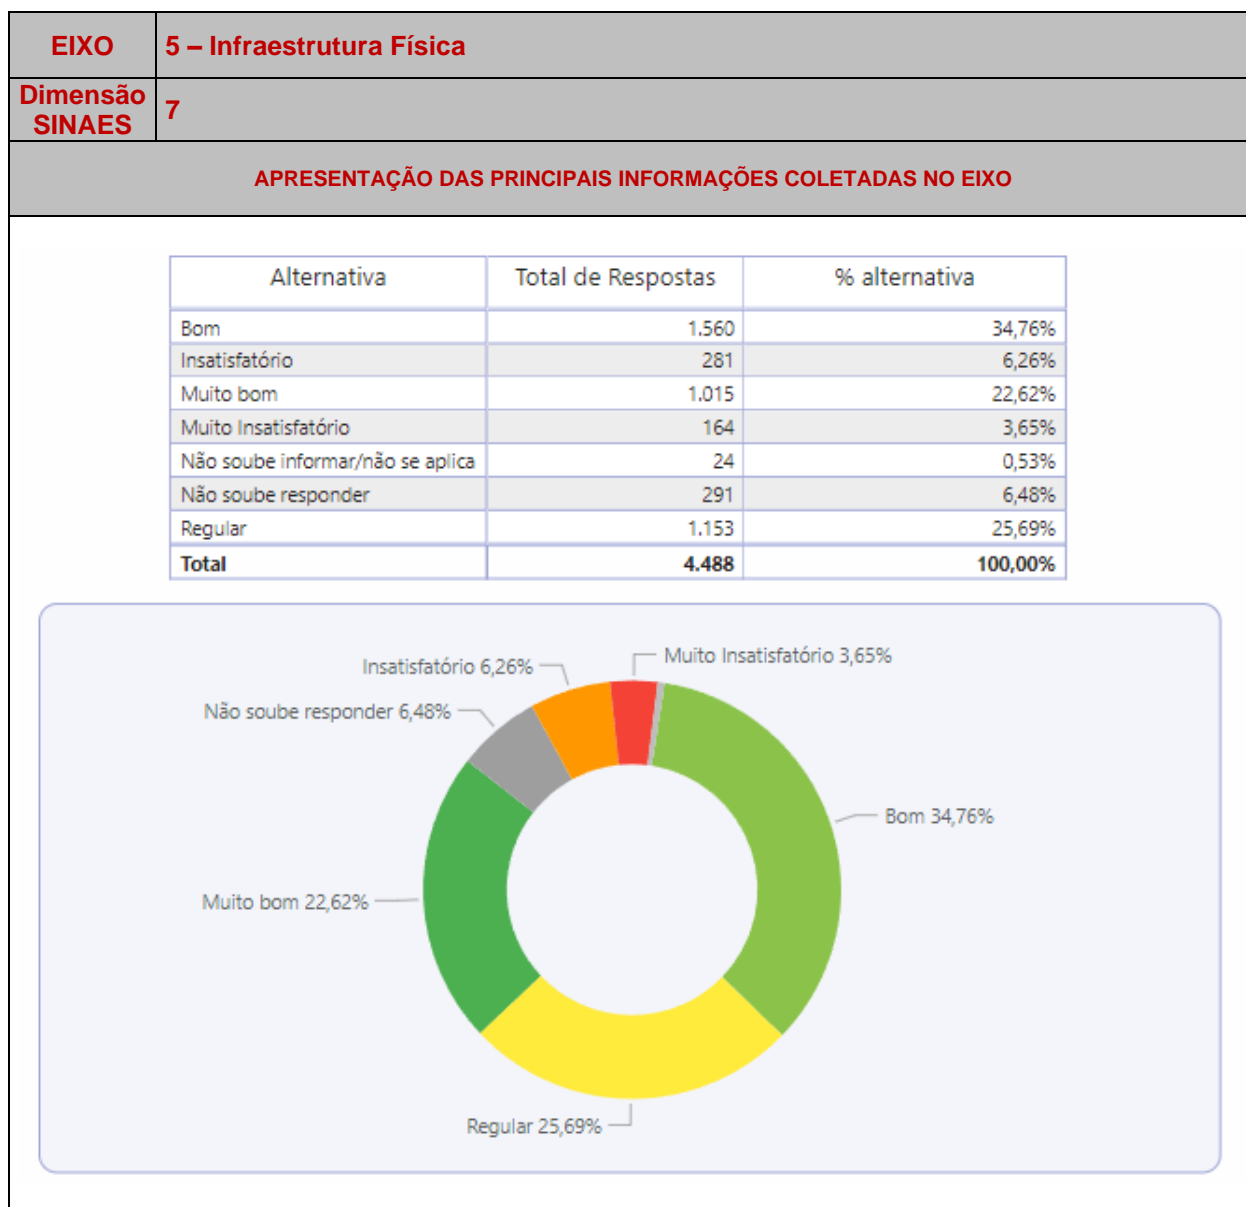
| EIXO | 5 – Infraestrutura Física |
|---|---|
| Dimensão SINAES | 7 |

APRESENTAÇÃO DAS PRINCIPAIS INFORMAÇÕES COLETADAS NO EIXO

| Alternativa | Total de Respostas | % alternativa |
|---|---|---|
| Bom | 1.560 | 34,76% |
| Insatisfatório | 281 | 6,26% |
| Muito bom | 1.015 | 22,62% |
| Muito Insatisfatório | 164 | 3,65% |
| Não soube informar/não se aplica | 24 | 0,53% |
| Não soube responder | 291 | 6,48% |
| Regular | 1.153 | 25,69% |
| **Total** | **4.488** | **100,00%** |

Insatisfatório 6,26%
Muito Insatisfatório 3,65%
Não soube responder 6,48%
Bom 34,76%
Muito bom 22,62%
Regular 25,69%